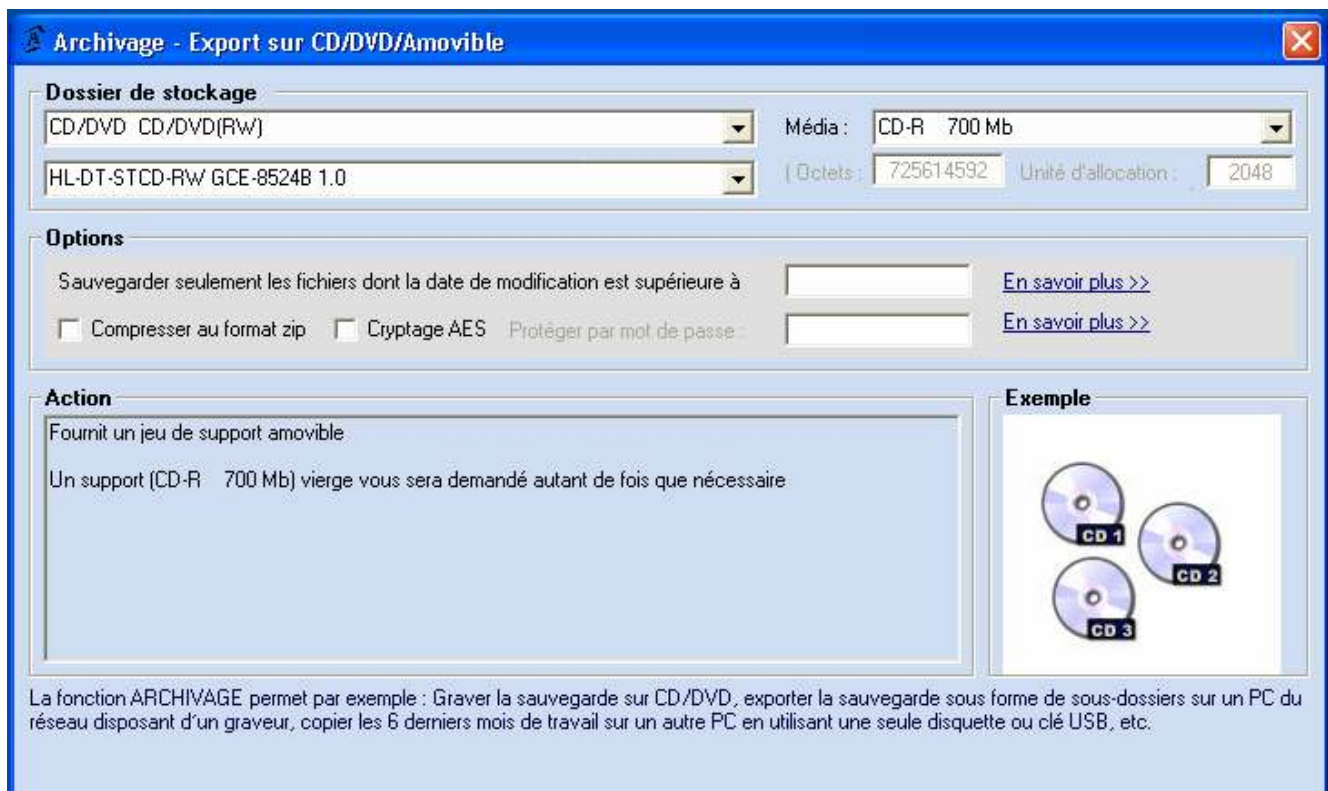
Archivage - Export sur CD/DVD/Amovible

Dossier de stockage

CD/DVD CD/DVD(RW)

HL-DT-STCD-RW GCE-8524B 1.0

Média : CD-R 700 Mb

( Octets : 725614592 Unité d'allocation : 2048

Options

Sauvegarder seulement les fichiers dont la date de modification est supérieure à

En savoir plus >>

Compresser au format zip Cryptage AES Protéger par mot de passe :

En savoir plus >>

Action

Fournit un jeu de support amovible

Un support (CD-R 700 Mb) vierge vous sera demandé autant de fois que nécessaire

Exemple

CD 1
CD 2
CD 3

La fonction ARCHIVAGE permet par exemple : Graver la sauvegarde sur CD/DVD, exporter la sauvegarde sous forme de sous-dossiers sur un PC du réseau disposant d'un graveur, copier les 6 derniers mois de travail sur un autre PC en utilisant une seule disquette ou clé USB, etc.